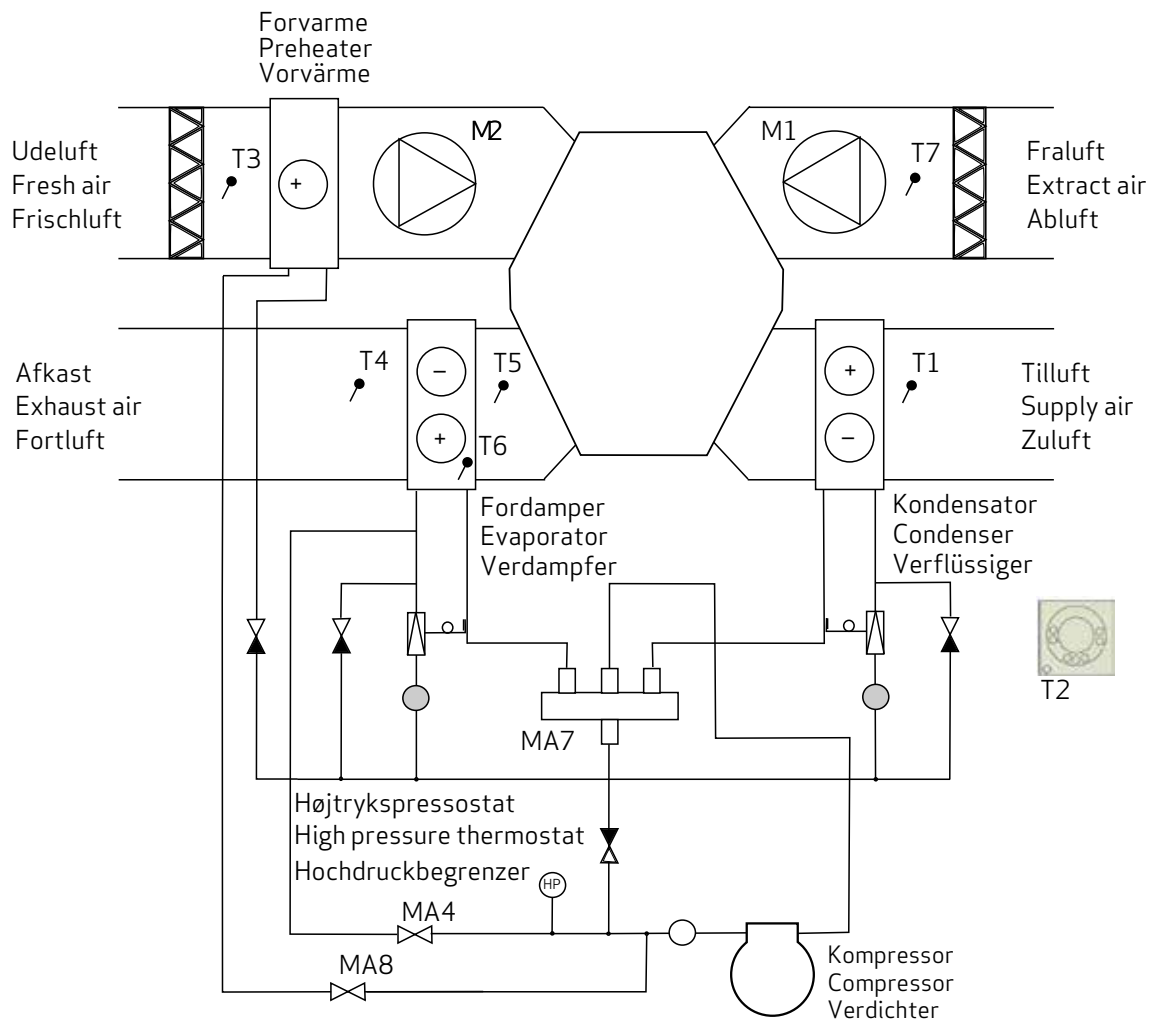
Forvarme
Preheater
Vorvärme

Udeluft
Fresh air
Frischluft

T3

M2

M1

T7

Fraluft
Extract air
Abluft

Afkast
Exhaust air
Fortluft

T4

T5

T6

T1

Tilluft
Supply air
Zuluft

Fordamper
Evaporator
Verdampfer

Kondensator
Condenser
Verflüssiger

T2

MA7

Højtrykspressostat
High pressure thermostat
Hochdruckbegrenzer

HP

MA4

MA8

Kompressor
Compressor
Verdichter